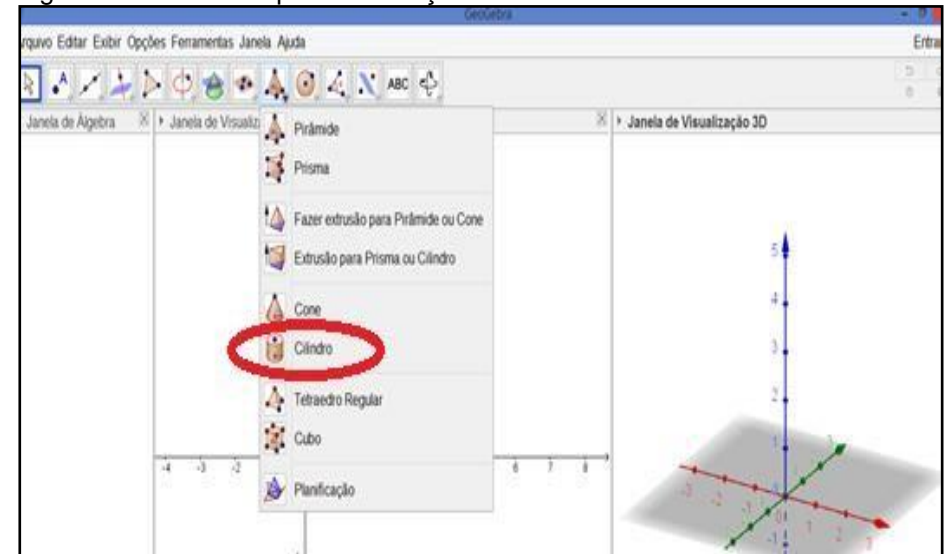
GeoGebra

rquivo Editar Exibir Opções Ferramentas Janela Ajuda

Entra

ABC

Janela de Álgebra

Janela de Visualiz

Pirâmide

Prisma

Fazer extrusão para Pirâmide ou Cone

Extrusão para Prisma ou Cilindro

Cone

Cilindro

Tetraedro Regular

Cubo

Planificação

Janela de Visualização 3D

5
4
3
2
1

-4 -3 -2

6 7 8